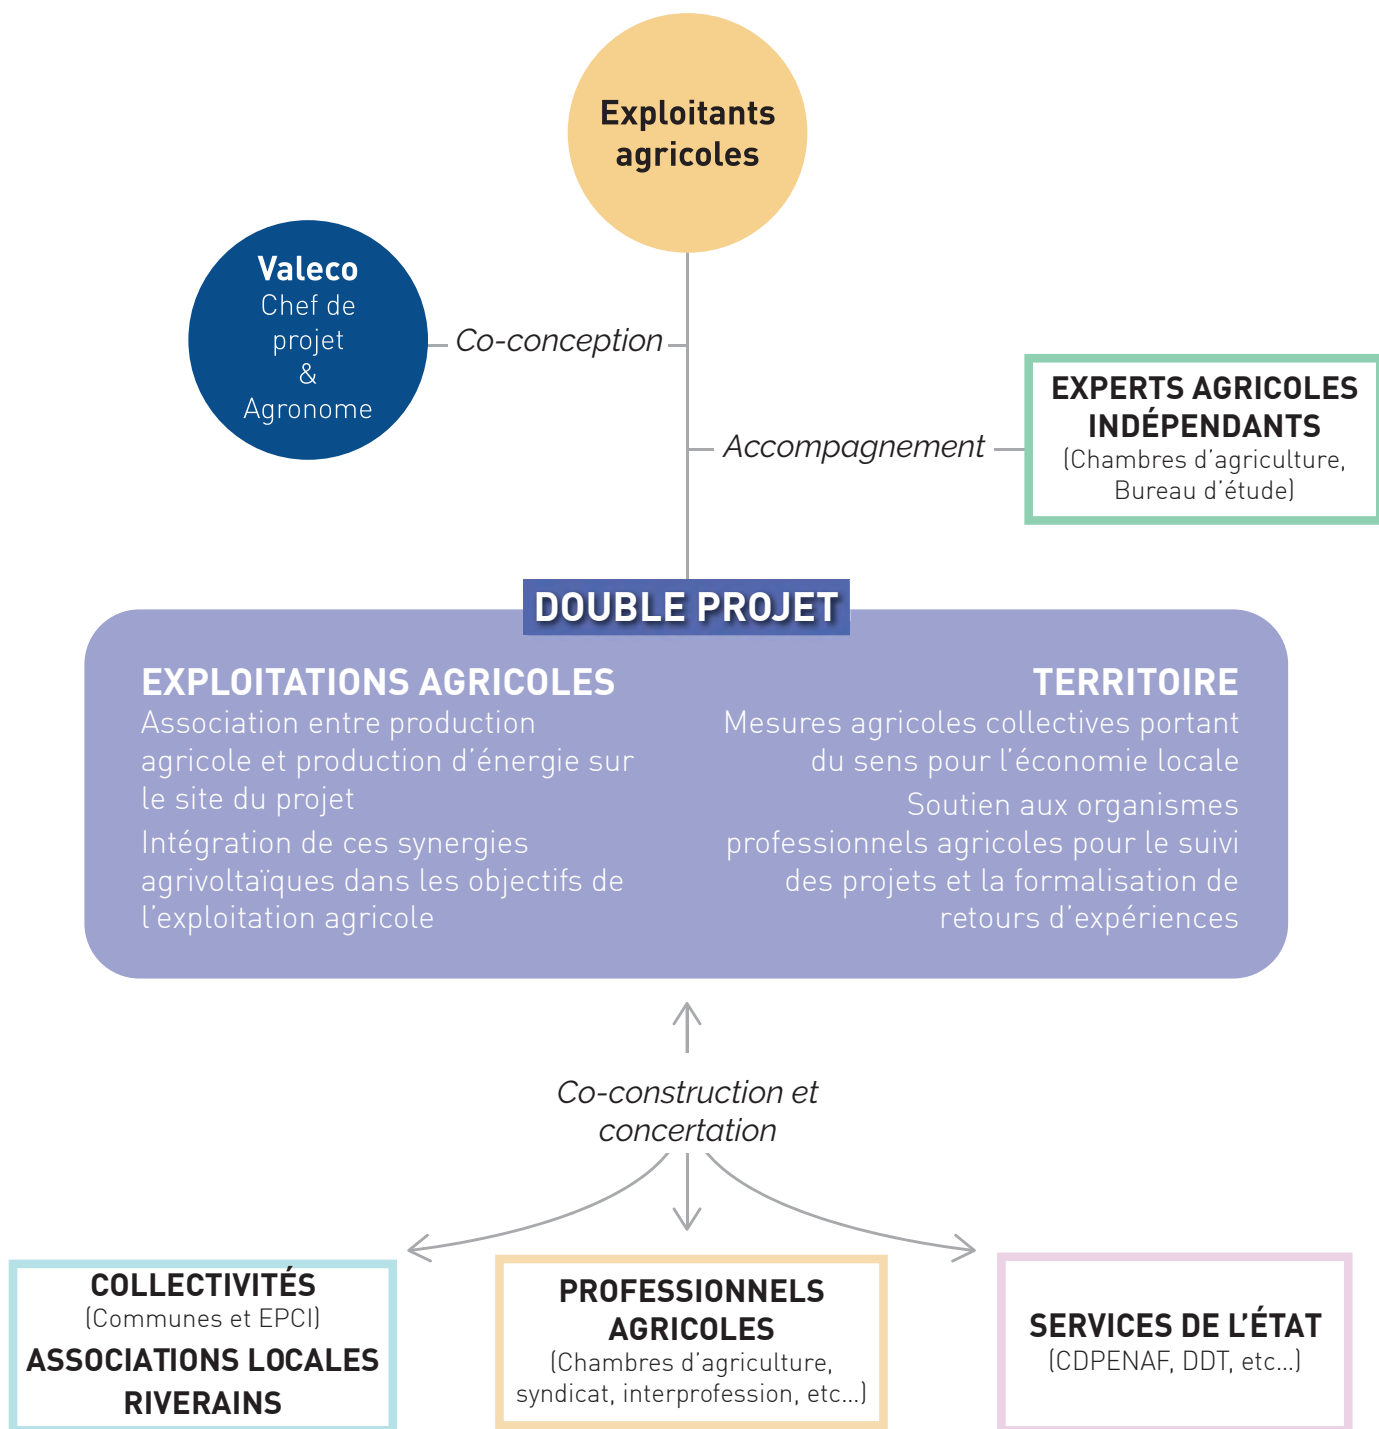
Exploitants agricoles

Valeco
Chef de projet & Agronome

Co-conception

Accompagnement

EXPERTS AGRICOLES INDÉPENDANTS
(Chambres d'agriculture, Bureau d'étude)

DOUBLE PROJET

EXPLOITATIONS AGRICOLES
Association entre production agricole et production d'énergie sur le site du projet
Intégration de ces synergies agrivoltaïques dans les objectifs de l'exploitation agricole

TERRITOIRE
Mesures agricoles collectives portant du sens pour l'économie locale
Soutien aux organismes professionnels agricoles pour le suivi des projets et la formalisation de retours d'expériences

Co-construction et concertation

COLLECTIVITÉS
(Communes et EPCI)
ASSOCIATIONS LOCALES
RIVERAINS

PROFESSIONNELS AGRICOLES
(Chambres d'agriculture, syndicat, interprofession, etc...)

SERVICES DE L'ÉTAT
(CDPENAF, DDT, etc...)